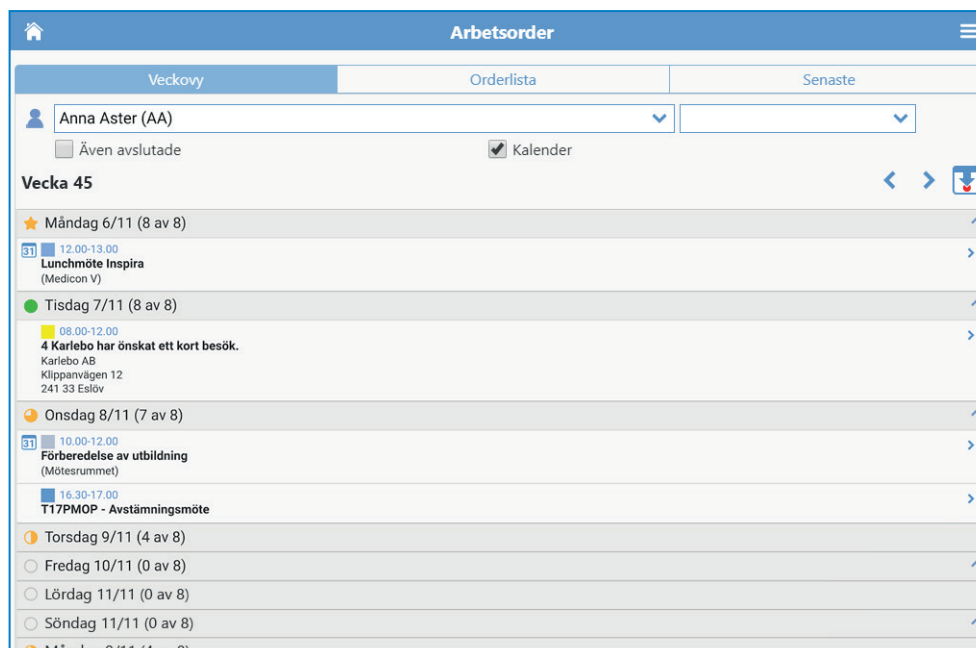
Arbetsorder

Veckovy | Orderlista | Senaste

Anna Aster (AA)

Även avslutade

Kalender

Vecka 45

Måndag 6/11 (8 av 8)

31 12.00-13.00
Lunchmöte Inspira
(Medicon V)

Tisdag 7/11 (8 av 8)

08.00-12.00
4 Karlebo har önskat ett kort besök.
Karlebo AB
Klippanvägen 12
241 33 Eslöv

Onsdag 8/11 (7 av 8)

31 10.00-12.00
Förberedelse av utbildning
(Mötesrummet)

16.30-17.00
T17PMOP - Avstämningsmöte

Torsdag 9/11 (4 av 8)

Fredag 10/11 (0 av 8)

Lördag 11/11 (0 av 8)

Söndag 11/11 (0 av 8)

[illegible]